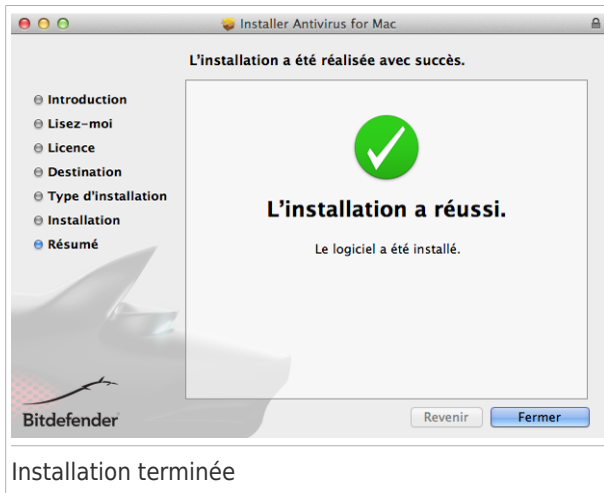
Installer Antivirus for Mac

L'installation a été réalisée avec succès.

Introduction
Lisez-moi
Licence
Destination
Type d'installation
Installation
Résumé

L'installation a réussi.

Le logiciel a été installé.

Bitdefender

Revenir
Fermer

Installation terminée